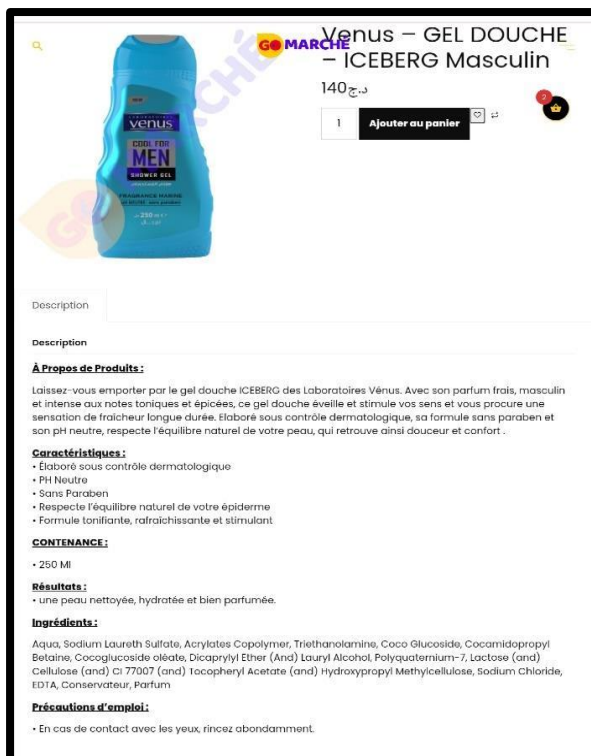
GO MARCHE

Venus – GEL DOUCHE – ICEBERG Masculin

140د.ج

1 Ajouter au panier

0

LABORATOIRES Venus
COOL FOR MEN
SHOWER GEL
FRAGRANCE MARINE
250 ml

Description

Description

À Propos de Produits :

Laissez-vous emporter par le gel douche ICEBERG des Laboratoires Vénus. Avec son parfum frais, masculin et intense aux notes toniques et épicées, ce gel douche éveille et stimule vos sens et vous procure une sensation de fraîcheur longue durée. Élaboré sous contrôle dermatologique, sa formule sans paraben et son pH neutre, respecte l'équilibre naturel de votre peau, qui retrouve ainsi douceur et confort .

Caractéristiques :
• Élaboré sous contrôle dermatologique
• PH Neutre
• Sans Paraben
• Respecte l'équilibre naturel de votre épiderme
• Formule tonifiante, rafraichissante et stimulant

CONTENANCE :

• 250 Ml

Résultats :
• une peau nettoyée, hydratée et bien parfumée.

Ingrédients :

Aqua, Sodium Laureth Sulfate, Acrylates Copolymer, Triethanolamine, Coco Glucoside, Cocamidopropyl Betaine, Cocoglucoside oléate, Dicaprylyl Ether (And) Lauryl Alcohol, Polyquaternium-7, Lactose (and) Cellulose (and) CI 77007 (and) Tocopheryl Acetate (and) Hydroxypropyl Methylcellulose, Sodium Chloride, EDTA, Conservateur, Parfum

Précautions d'emploi :

• En cas de contact avec les yeux, rincez abondamment.